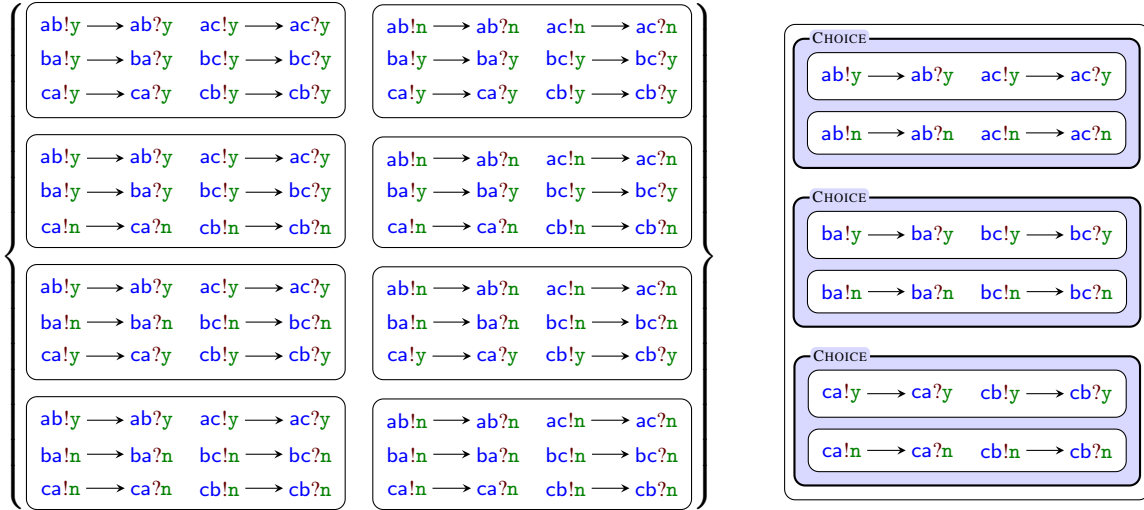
ab!y ⟶ ab?y    ac!y ⟶ ac?y
ba!y ⟶ ba?y    bc!y ⟶ bc?y
ca!y ⟶ ca?y    cb!y ⟶ cb?y

ab!n ⟶ ab?n    ac!n ⟶ ac?n
ba!y ⟶ ba?y    bc!y ⟶ bc?y
ca!y ⟶ ca?y    cb!y ⟶ cb?y

ab!y ⟶ ab?y    ac!y ⟶ ac?y
ba!y ⟶ ba?y    bc!y ⟶ bc?y
ca!n ⟶ ca?n    cb!n ⟶ cb?n

ab!n ⟶ ab?n    ac!n ⟶ ac?n
ba!y ⟶ ba?y    bc!y ⟶ bc?y
ca!n ⟶ ca?n    cb!n ⟶ cb?n

ab!y ⟶ ab?y    ac!y ⟶ ac?y
ba!n ⟶ ba?n    bc!n ⟶ bc?n
ca!y ⟶ ca?y    cb!y ⟶ cb?y

ab!n ⟶ ab?n    ac!n ⟶ ac?n
ba!n ⟶ ba?n    bc!n ⟶ bc?n
ca!y ⟶ ca?y    cb!y ⟶ cb?y

ab!y ⟶ ab?y    ac!y ⟶ ac?y
ba!n ⟶ ba?n    bc!n ⟶ bc?n
ca!n ⟶ ca?n    cb!n ⟶ cb?n

ab!n ⟶ ab?n    ac!n ⟶ ac?n
ba!n ⟶ ba?n    bc!n ⟶ bc?n
ca!n ⟶ ca?n    cb!n ⟶ cb?n

Choice
ab!y ⟶ ab?y    ac!y ⟶ ac?y
ab!n ⟶ ab?n    ac!n ⟶ ac?n

Choice
ba!y ⟶ ba?y    bc!y ⟶ bc?y
ba!n ⟶ ba?n    bc!n ⟶ bc?n

Choice
ca!y ⟶ ca?y    cb!y ⟶ cb?y
ca!n ⟶ ca?n    cb!n ⟶ cb?n